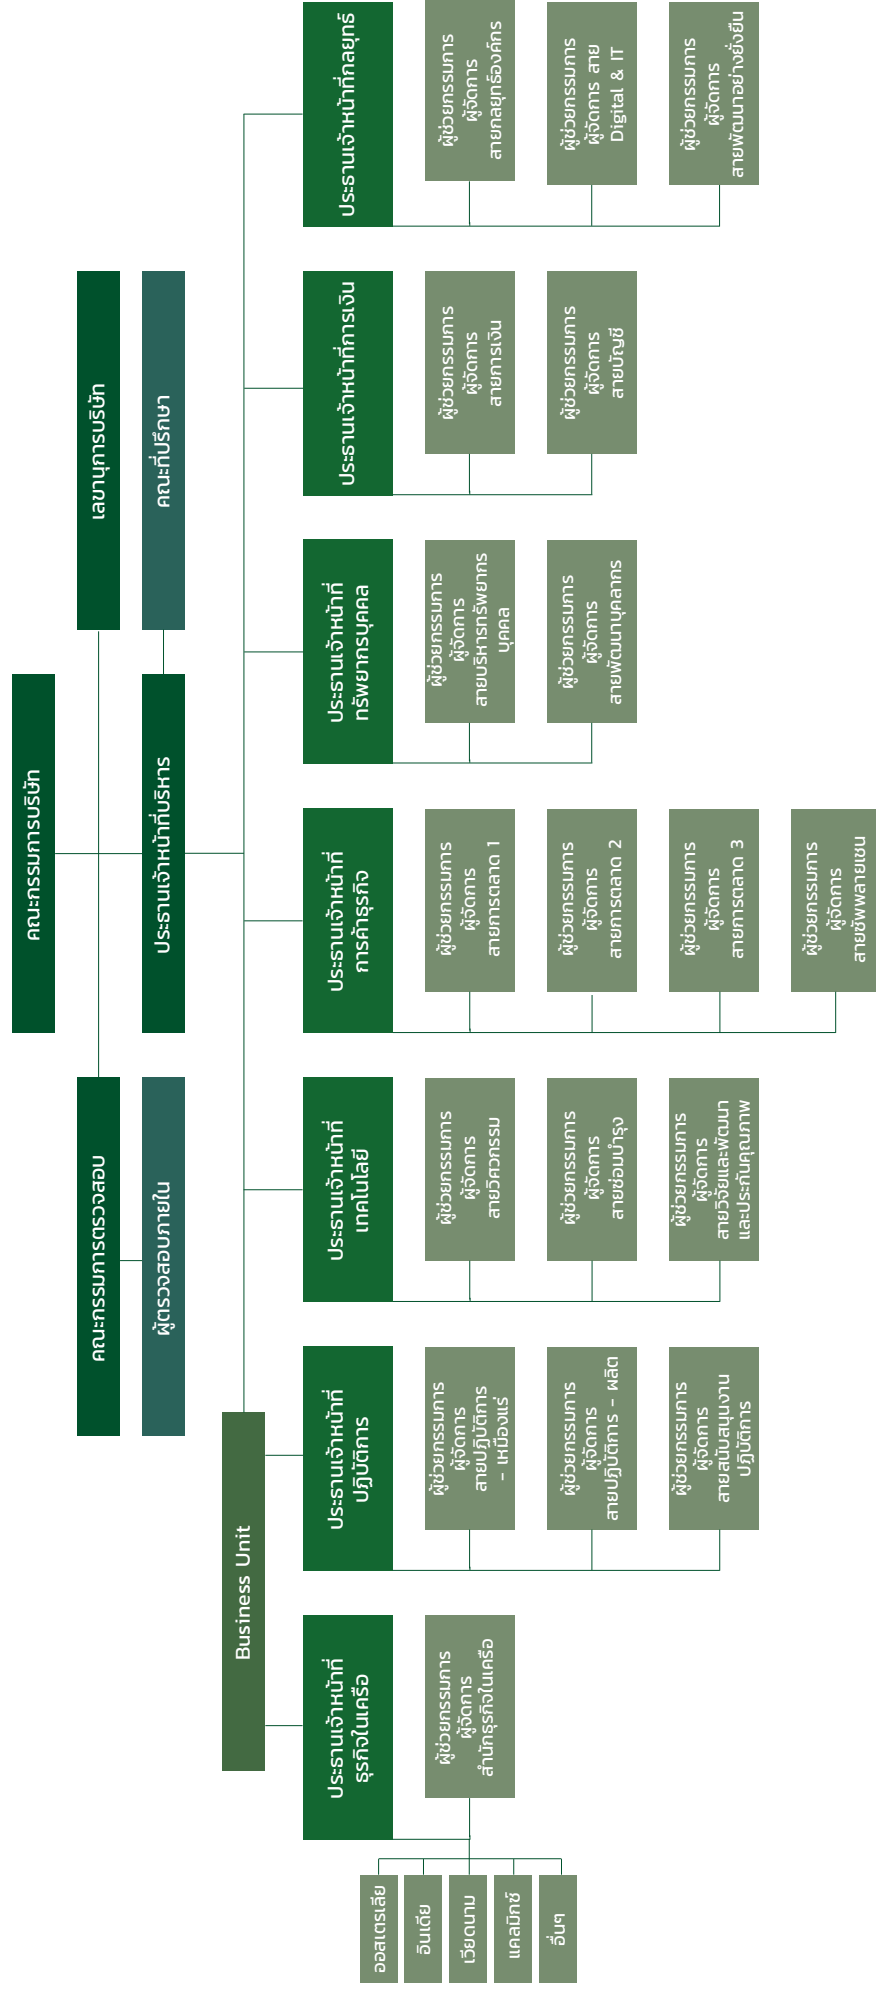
คณะกรรมการบริษัท

เลขานุการบริษัท

คณะที่ปรึกษา

ประธานเจ้าหน้าที่บริหาร

คณะกรรมการตรวจสอบ

ผู้ตรวจสอบภายใน

Business Unit

ประธานเจ้าหน้าที่กลยุทธ์

ผู้ช่วยกรรมการ ผู้จัดการ สายกลยุทธ์องค์กร

ผู้ช่วยกรรมการ ผู้จัดการ สาย Digital & IT

ผู้ช่วยกรรมการ ผู้จัดการ สายพัฒนาอย่างยั่งยืน

ประธานเจ้าหน้าที่การเงิน

ผู้ช่วยกรรมการ ผู้จัดการ สายการเงิน

ผู้ช่วยกรรมการ ผู้จัดการ สายบัญชี

ประธานเจ้าหน้าที่ ทรัพยากรบุคคล

ผู้ช่วยกรรมการ ผู้จัดการ สายบริหารทรัพยากรบุคคล

ผู้ช่วยกรรมการ ผู้จัดการ สายพัฒนาบุคลากร

ประธานเจ้าหน้าที่ การค้าธุรกิจ

ผู้ช่วยกรรมการ ผู้จัดการ สายการตลาด 1

ผู้ช่วยกรรมการ ผู้จัดการ สายการตลาด 2

ผู้ช่วยกรรมการ ผู้จัดการ สายการตลาด 3

ผู้ช่วยกรรมการ ผู้จัดการ สายซัพพลายเชน

ประธานเจ้าหน้าที่ เทคโนโลยี

ผู้ช่วยกรรมการ ผู้จัดการ สายวิศวกรรม

ผู้ช่วยกรรมการ ผู้จัดการ สายซ่อมบำรุง

ผู้ช่วยกรรมการ ผู้จัดการ สายวิจัยและพัฒนา และประกันคุณภาพ

ประธานเจ้าหน้าที่ ปฏิบัติการ

ผู้ช่วยกรรมการ ผู้จัดการ สายปฏิบัติการ – เหมืองแร่

ผู้ช่วยกรรมการ ผู้จัดการ สายปฏิบัติการ – ผลิต

ผู้ช่วยกรรมการ ผู้จัดการ สายสนับสนุนงาน ปฏิบัติการ

ประธานเจ้าหน้าที่ ธุรกิจในเครือ

ผู้ช่วยกรรมการ ผู้จัดการ สำนักธุรกิจในเครือ

ออสเตรเลีย

อินเดีย

เวียดนาม

แคลมิกซ์

อื่นๆ